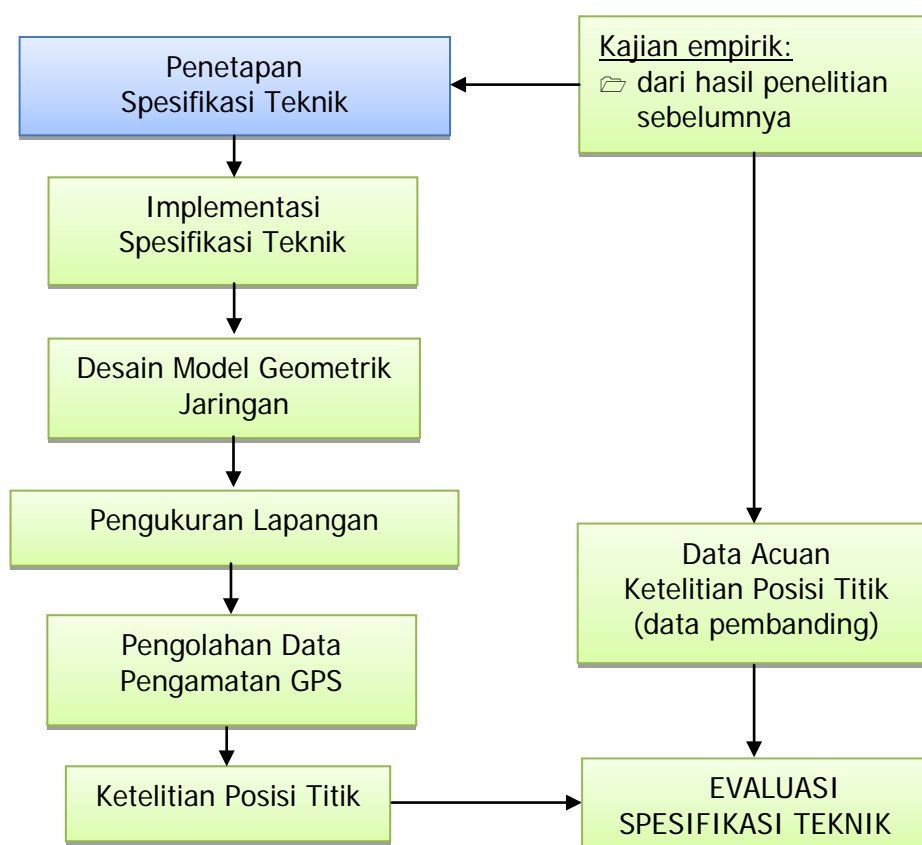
Penetapan Spesifikasi Teknik

Kajian empirik:
🗁 dari hasil penelitian sebelumnya

Implementasi Spesifikasi Teknik

Desain Model Geometrik Jaringan

Pengukuran Lapangan

Data Acuan Ketelitian Posisi Titik (data pembanding)

Pengolahan Data Pengamatan GPS

Ketelitian Posisi Titik

EVALUASI SPESIFIKASI TEKNIK